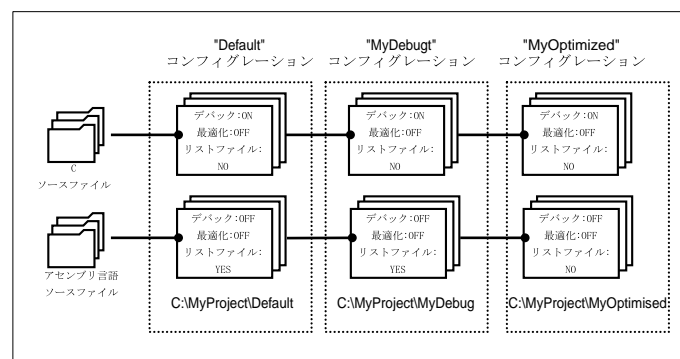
"Default"
コンフィグレーション

"MyDebugt"
コンフィグレーション

"MyOptimized"
コンフィグレーション

C
ソースファイル

アセンブリ言語
ソースファイル

デバック:ON
最適化:OFF
リストファイル:
NO

デバック:OFF
最適化:OFF
リストファイル:
YES

C:\MyProject\Default

デバック:ON
最適化:OFF
リストファイル:
NO

デバック:OFF
最適化:OFF
リストファイル:
YES

C:\MyProject\MyDebug

デバック:ON
最適化:OFF
リストファイル:
NO

デバック:OFF
最適化:OFF
リストファイル:
NO

C:\MyProject\MyOptimised